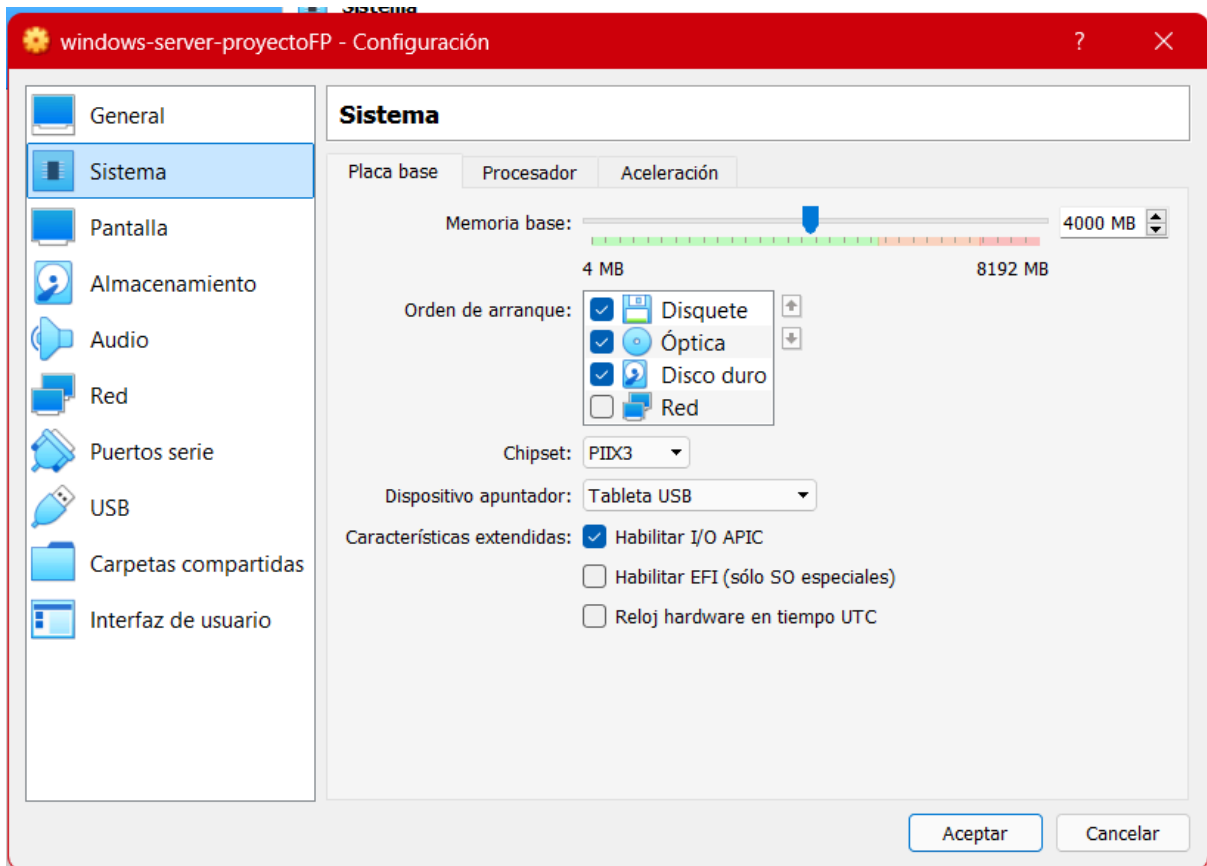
Sistema

windows-server-proyectoFP - Configuración

?

General
Sistema
Pantalla
Almacenamiento
Audio
Red
Puertos serie
USB
Carpetas compartidas
Interfaz de usuario

Sistema

Placa base | Procesador | Aceleración

Memoria base: 4000 MB
4 MB 8192 MB

Orden de arranque:
Disquete
Óptica
Disco duro
Red

Chipset: PIIX3

Dispositivo apuntador: Tableta USB

Características extendidas: Habilitar I/O APIC
Habilitar EFI (sólo SO especiales)
Reloj hardware en tiempo UTC

Aceptar Cancelar